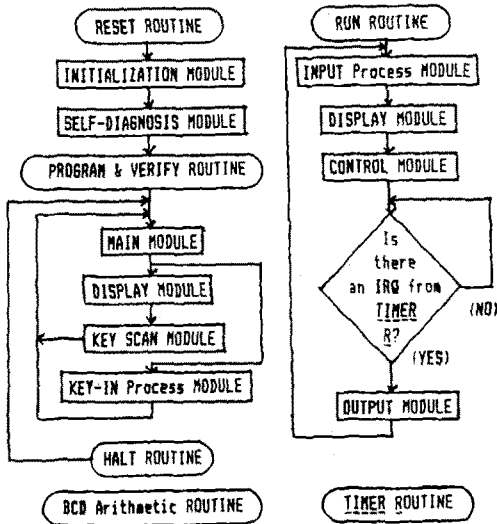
RESET ROUTINE

INITIALIZATION MODULE

SELF-DIAGNOSIS MODULE

PROGRAM & VERIFY ROUTINE

MAIN MODULE

DISPLAY MODULE

KEY SCAN MODULE

KEY-IN Process MODULE

HALT ROUTINE

BCD Arithmetic ROUTINE

RUN ROUTINE

INPUT Process MODULE

DISPLAY MODULE

CONTROL MODULE

Is there an IRQ from TIMER R?

(NO)

(YES)

OUTPUT MODULE

TIMER ROUTINE